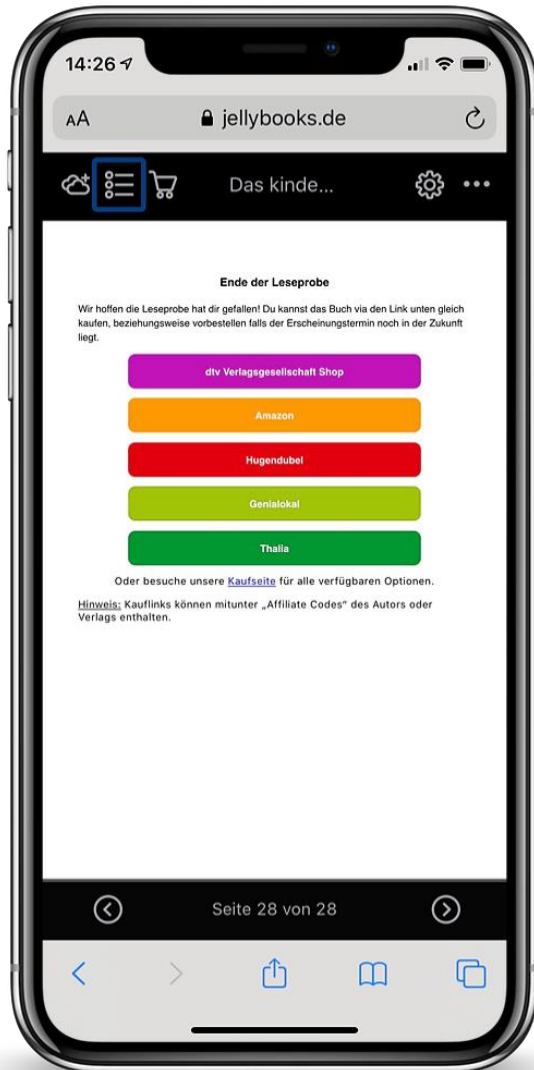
14:26

AA jellybooks.de

Das kinde...

Ende der Leseprobe

Wir hoffen die Leseprobe hat dir gefallen! Du kannst das Buch via den Link unten gleich kaufen, beziehungsweise vorbestellen falls der Erscheinungstermin noch in der Zukunft liegt.

dtv Verlagsgesellschaft Shop

Amazon

Hugendubel

Genialokal

Thalia

Oder besuche unsere Kaufseite für alle verfügbaren Optionen.

Hinweis: Kauflinks können mitunter „Affiliate Codes" des Autors oder Verlags enthalten.

Seite 28 von 28